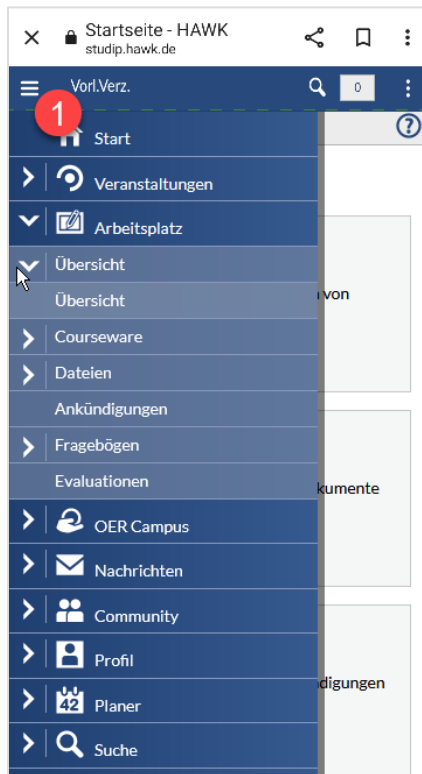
Startseite - HAWK
studip.hawk.de

Vorl.Verz.

0

1

Start

Veranstaltungen

Arbeitsplatz

Übersicht

Übersicht

Courseware

Dateien

Ankündigungen

Fragebögen

Evaluationen

OER Campus

Nachrichten

Community

Profil

42

Planer

Suche

n von

kumente

digungen